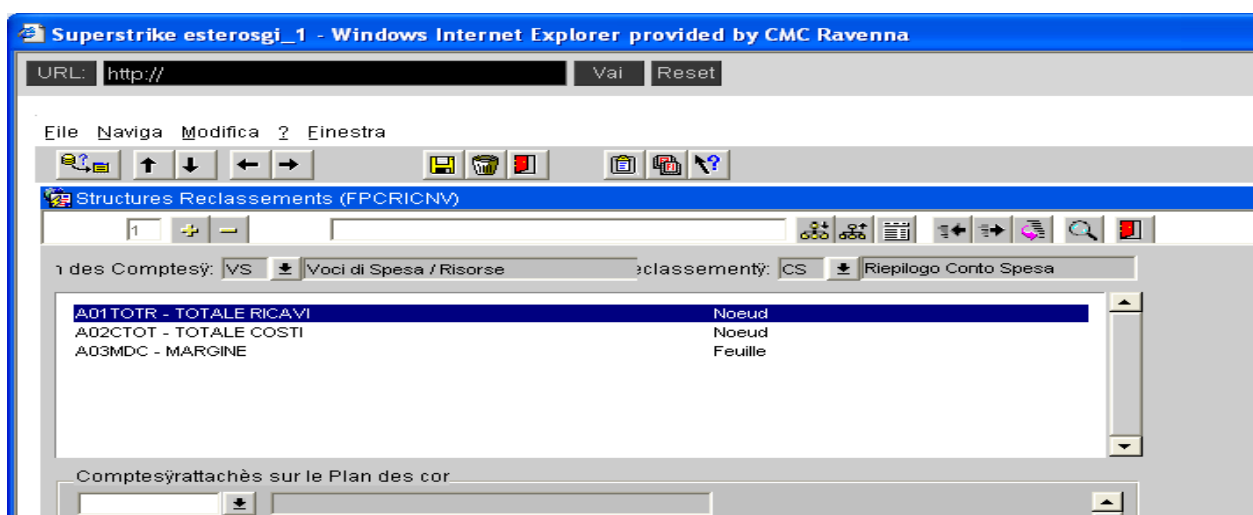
Superstrike esterosgi_1 - Windows Internet Explorer provided by CMC Ravenna

URL: http:// Vai Reset

File Naviga Modifica ? Finestra

Structures Reclassements (FPCRICNV)

1

n des Comptesÿ: VS Voci di Spesa / Risorse eclassementÿ: CS Riepilogo Conto Spesa

A01TOTR - TOTALE RICAVI Noeud
A02CTOT - TOTALE COSTI Noeud
A03MDC - MARGINE Feuille

Comptesÿrattachès sur le Plan des cor